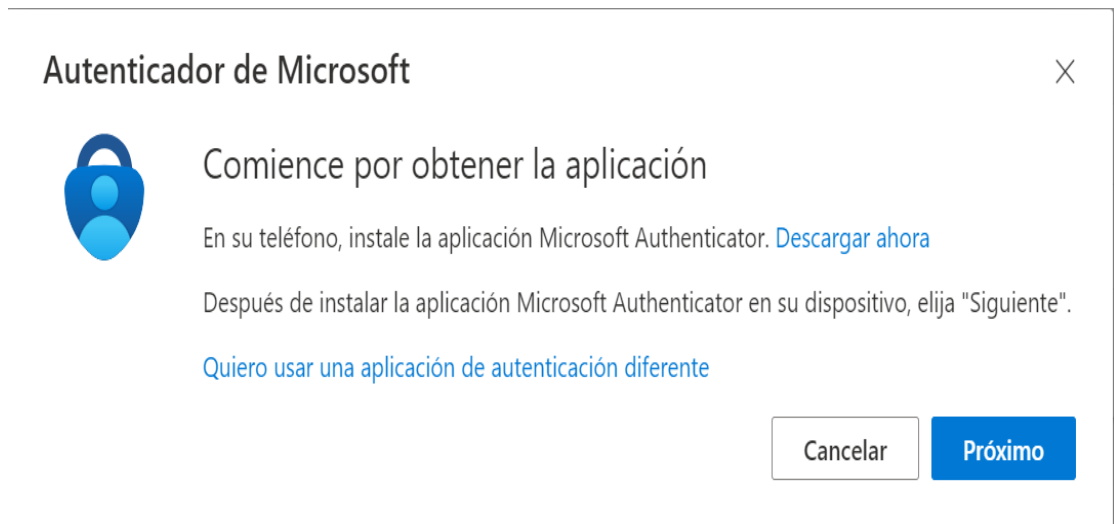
Autenticador de Microsoft

×

Comience por obtener la aplicación

En su teléfono, instale la aplicación Microsoft Authenticator. Descargar ahora

Después de instalar la aplicación Microsoft Authenticator en su dispositivo, elija "Siguiente".

Quiero usar una aplicación de autenticación diferente

Cancelar

Próximo